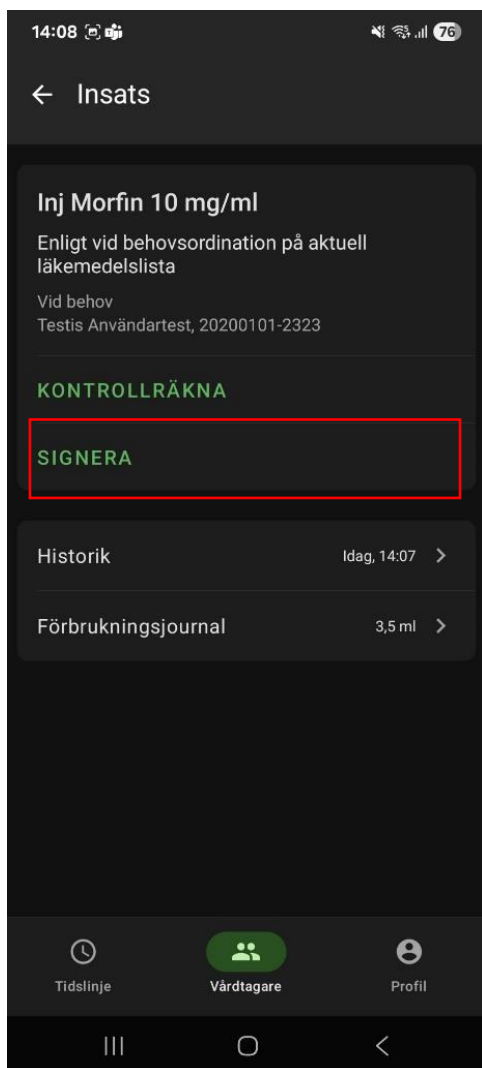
14:08 76

← Insats

Inj Morfin 10 mg/ml

Enligt vid behovsordination på aktuell läkemedelslista

Vid behov
Testis Användartest, 20200101-2323

KONTROLLRÄKNA

SIGNERA

Historik Idag, 14:07 >

Förbrukningsjournal 3,5 ml >

Tidslinje Vårdtagare Profil